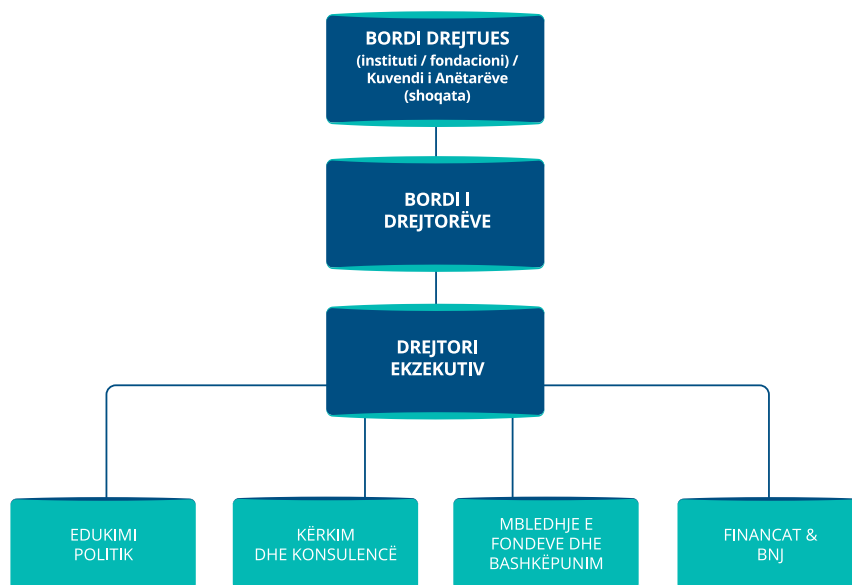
BORDI DREJTUES
(instituti / fondacioni) /
Kuvendi i Anëtarëve
(shoqata)

BORDI I
DREJTORËVE

DREJTORI
EKZEKUTIV

EDUKIMI
POLITIK

KËRKIM
DHE KONSULENCË

MBLEDHJE E
FONDEVE DHE
BASHKËPUNIM

FINANCAT &
BNJ